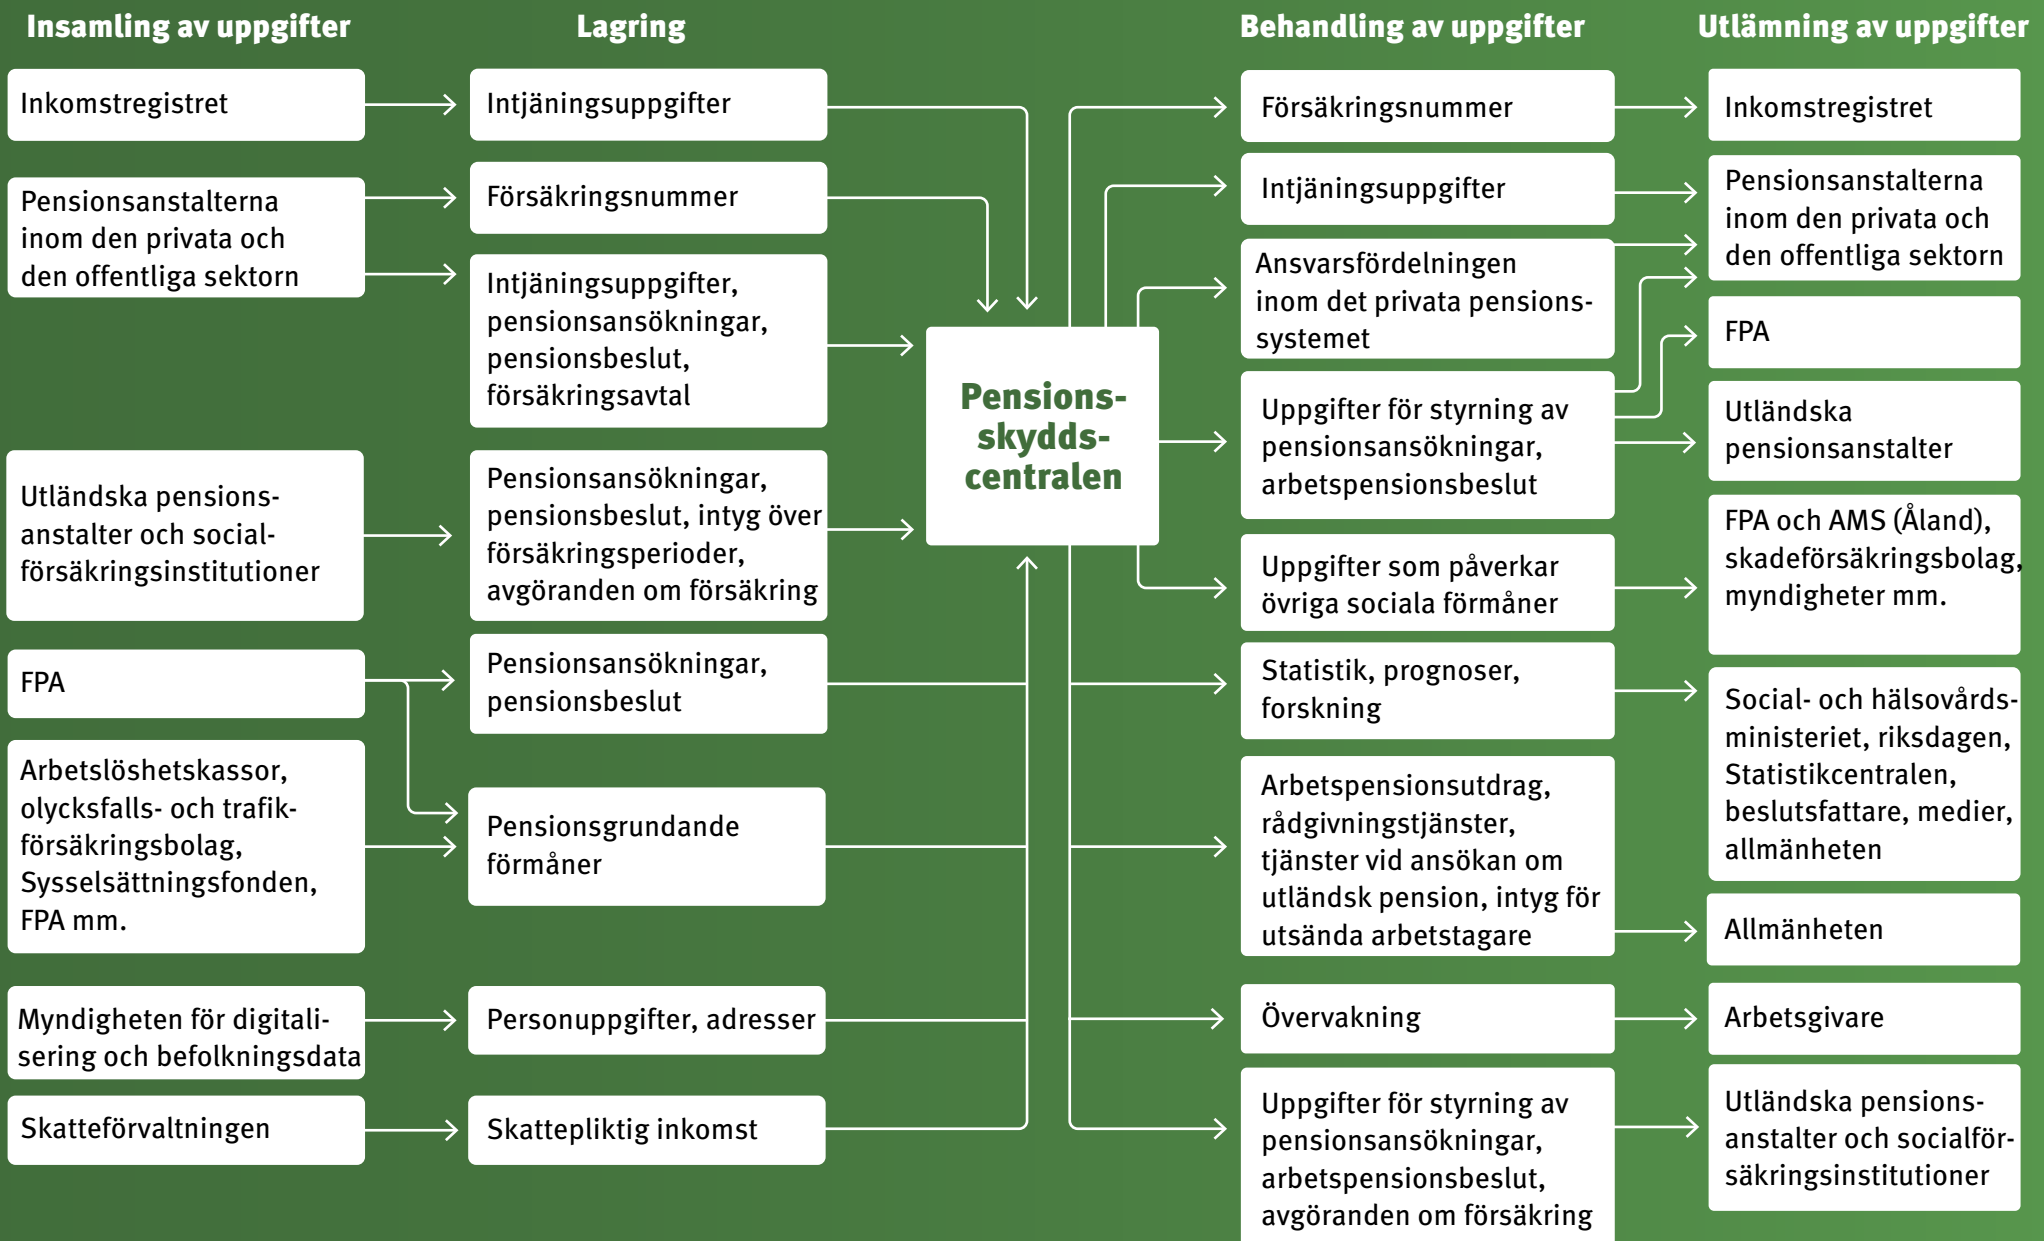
Insamling av uppgifter

Inkomstregistret

Pensionsanstalterna inom den privata och den offentliga sektorn

Utländska pensionsanstalter och socialförsäkringsinstitutioner

FPA

Arbetslöshetskassor, olycksfalls- och trafikförsäkringsbolag, Sysselsättningsfonden, FPA mm.

Myndigheten för digitalisering och befolkningsdata

Skatteförvaltningen

Lagring

Intjäningsuppgifter

Försäkringsnummer

Intjäningsuppgifter, pensionsansökningar, pensionsbeslut, försäkringsavtal

Pensionsansökningar, pensionsbeslut, intyg över försäkringsperioder, avgöranden om försäkring

Pensionsansökningar, pensionsbeslut

Pensionsgrundande förmåner

Personuppgifter, adresser

Skattepliktig inkomst

Pensionsskyddscentralen

Behandling av uppgifter

Försäkringsnummer

Intjäningsuppgifter

Ansvarsfördelningen inom det privata pensionssystemet

Uppgifter för styrning av pensionsansökningar, arbetspensionsbeslut

Uppgifter som påverkar övriga sociala förmåner

Statistik, prognoser, forskning

Arbetspensionsutdrag, rådgivningstjänster, tjänster vid ansökan om utländsk pension, intyg för utsända arbetstagare

Övervakning

Uppgifter för styrning av pensionsansökningar, arbetspensionsbeslut, avgöranden om försäkring

Utlämning av uppgifter

Inkomstregistret

Pensionsanstalterna inom den privata och den offentliga sektorn

FPA

Utländska pensionsanstalter

FPA och AMS (Åland), skadeförsäkringsbolag, myndigheter mm.

Social- och hälsovårdsministeriet, riksdagen, Statistikcentralen, beslutsfattare, medier, allmänheten

Allmänheten

Arbetsgivare

Utländska pensionsanstalter och socialförsäkringsinstitutioner